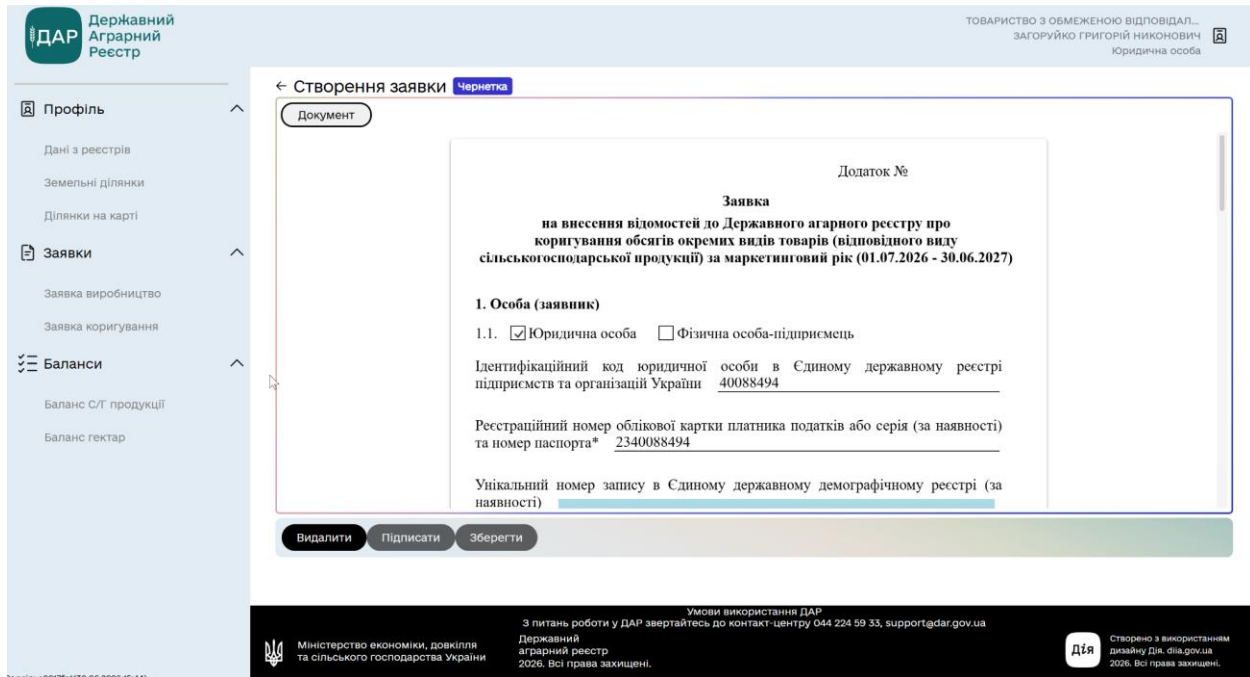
ДАР Державний Аграрний Реєстр

ТОВАРИСТВО З ОБМЕЖЕНОЮ ВІДПОВІДАЛ...
ЗАГОРУЙКО ГРИГОРІЙ НИКОНОВИЧ
Юридична особа

Профіль
Дані з реєстрів
Земельні ділянки
Ділянки на карті
Заявки
Заявка виробництво
Заявка коригування
Баланси
Баланс С/Г продукції
Баланс гектар

← Створення заявки Чернетка

Документ

Додаток №

Заявка
на внесення відомостей до Державного аграрного реєстру про коригування обсягів окремих видів товарів (відповідного виду сільськогосподарської продукції) за маркетинговий рік (01.07.2026 - 30.06.2027)

1. Особа (заявник)

1.1. ☑ Юридична особа ☐ Фізична особа-підприємець

Ідентифікаційний код юридичної особи в Єдиному державному реєстрі підприємств та організацій України 40088494

Реєстраційний номер облікової картки платника податків або серія (за наявності) та номер паспорта* 2340088494

Унікальний номер запису в Єдиному державному демографічному реєстрі (за наявності)

Видалити Підписати Зберегти

Умови використання ДАР
З питань роботи у ДАР звертайтесь до контакт-центру 044 224 59 33, support@dar.gov.ua

Міністерство економіки, довкілля та сільського господарства України

Державний аграрний реєстр
2026. Всі права захищені.

Дія
Створено з використанням дизайну Дія. diia.gov.ua
2026. Всі права захищені.

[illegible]